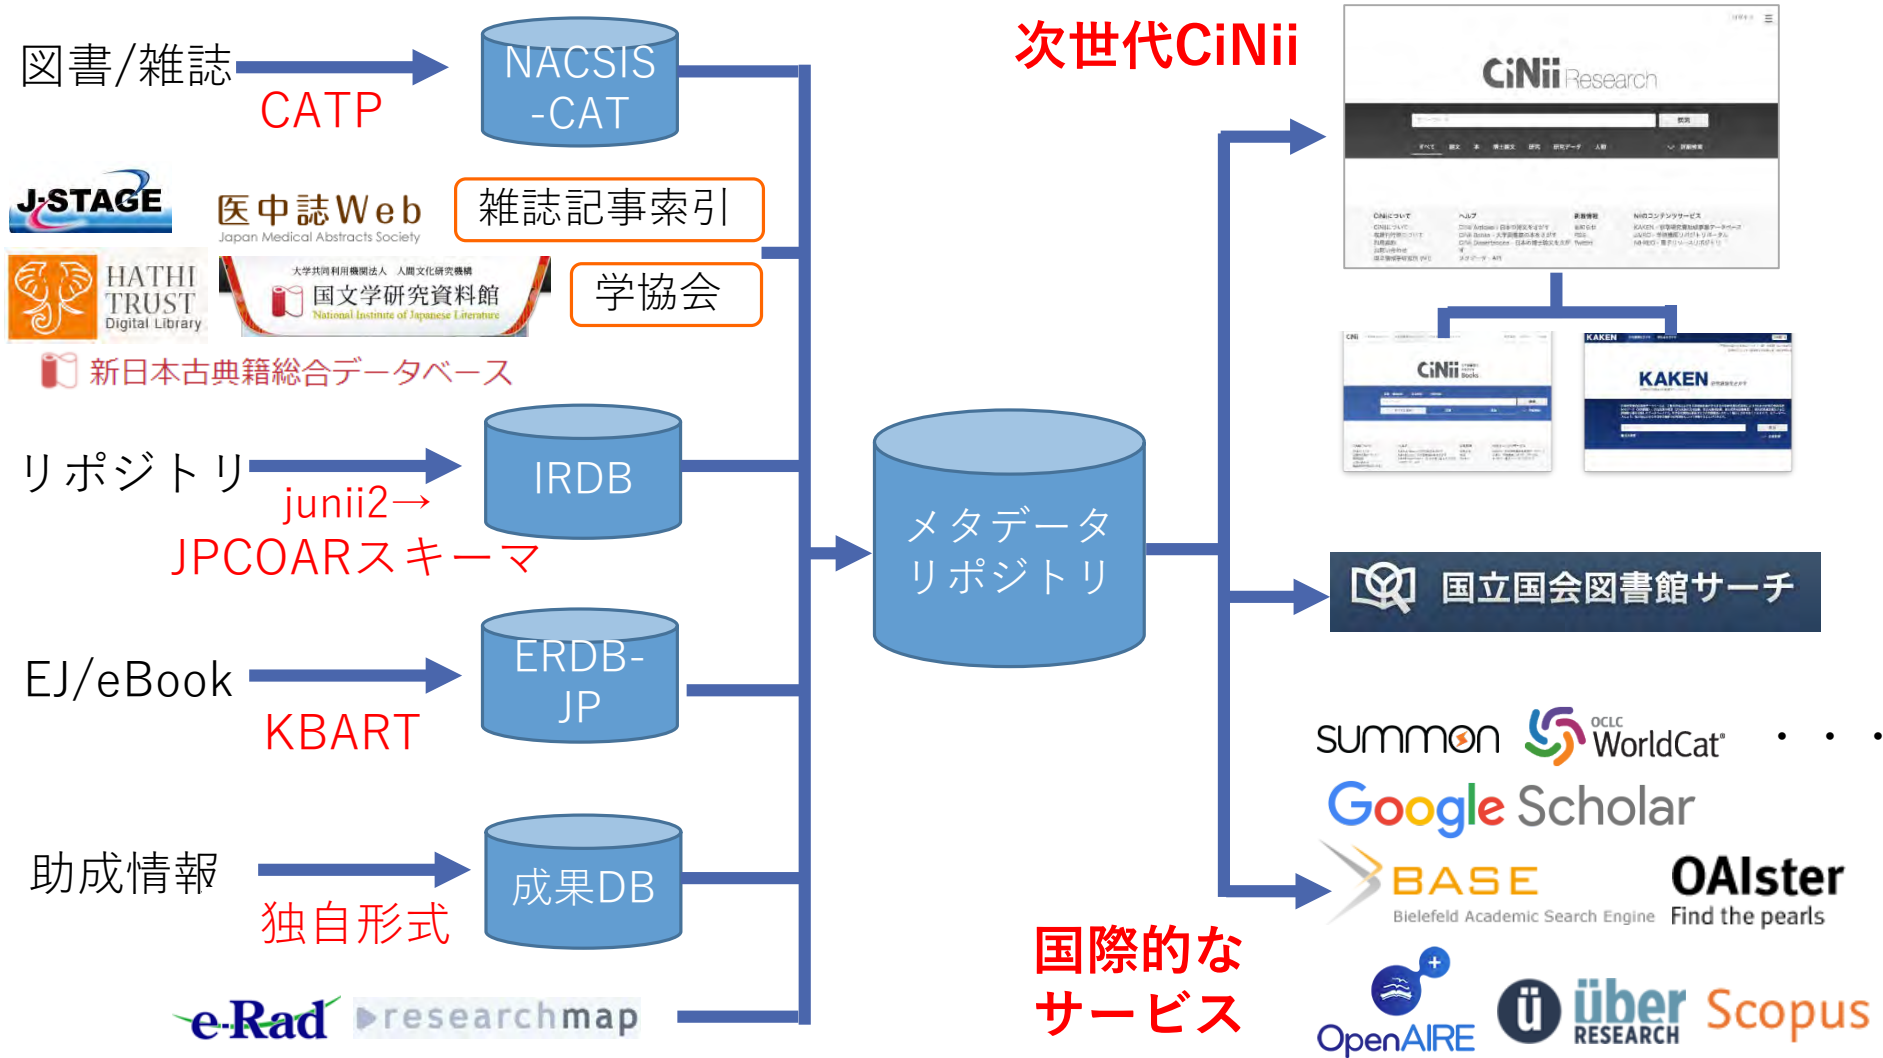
図書/雑誌
CATP
NACSIS -CAT

次世代CiNii

CiNii Research

J-STAGE
医中誌Web
Japan Medical Abstracts Society
雑誌記事索引

HATHI TRUST Digital Library
大学共同利用機関法人 人間文化研究機構
国文学研究資料館
National Institute of Japanese Literature
学協会
新日本古典籍総合データベース

リポジトリ
junii2→
JPCOARスキーマ
IRDB

メタデータ リポジトリ

CiNii Books
KAKEN

国立国会図書館サーチ

EJ/eBook
KBART
ERDB-JP

summon
OCLC WorldCat
・・・
Google Scholar

助成情報
独自形式
成果DB

BASE
Bielefeld Academic Search Engine
OAIster
Find the pearls

国際的な サービス

e-Rad
researchmap

OpenAIRE
über RESEARCH
Scopus